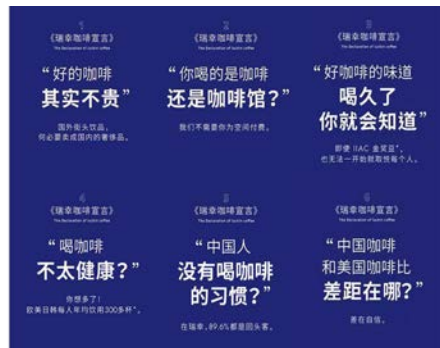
1
《瑞幸咖啡宣言》
The Declaration of luckin coffee

“好的咖啡
其实不贵”

国外街头饮品，
何必要卖成国内的奢侈品。

2
《瑞幸咖啡宣言》
The Declaration of luckin coffee

“你喝的是咖啡
还是咖啡馆？”

我们不需要你为空间付费。

3
《瑞幸咖啡宣言》
The Declaration of luckin coffee

“好咖啡的味道
喝久了
你就会知道”

即使 IIAC 金奖豆*，
也无法一开始就取悦每个人。

4
《瑞幸咖啡宣言》
The Declaration of luckin coffee

“喝咖啡
不太健康？”

你想多了！
欧美日韩每人年均饮用300多杯*。

5
《瑞幸咖啡宣言》
The Declaration of luckin coffee

“中国人
没有喝咖啡
的习惯？”

在瑞幸，89.6%都是回头客。

6
《瑞幸咖啡宣言》
The Declaration of luckin coffee

“中国咖啡
和美国咖啡比
差距在哪？”

差在自信。